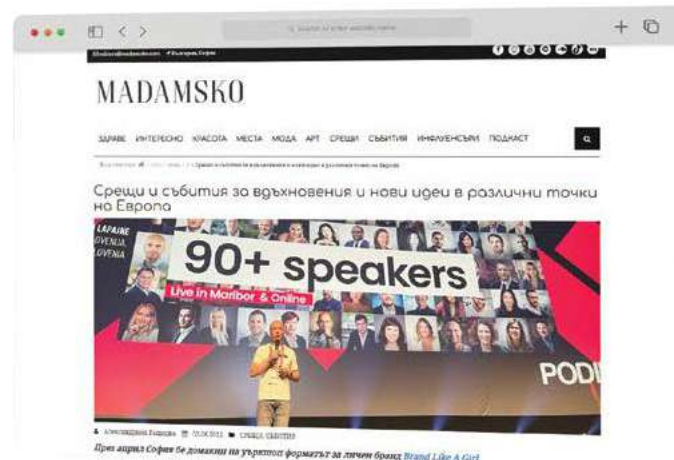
MADAMSKO

ЗДРАВЕ ИНТЕРЕСНО КРАСОТА МЕСТА МОДА АРТ СРЕЩИ СЪБИТИЯ ИНФЛУЕНСЪРИ ПОДКАСТ

Срещи и събития за вдъхновения и нови идеи в различни точки на Европа

90+ speakers

Live in Maribor & Online

PODI

През април София бе домакин на уъркшоп форматът за личен бранд Brand Like A Girl